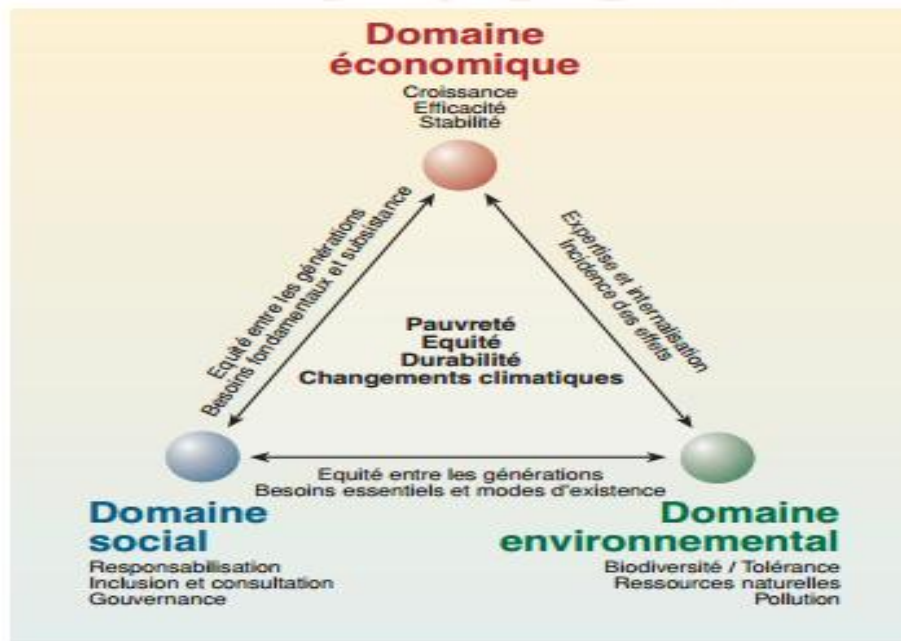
Domaine économique
Croissance
Efficacité
Stabilité

Equité entre les générations
Besoins fondamentaux et subsistance

Expertise et internalisation
Incidence des effets

Pauvreté
Equité
Durabilité
Changements climatiques

Equité entre les générations
Besoins essentiels et modes d'existence

Domaine social
Responsabilisation
Inclusion et consultation
Gouvernance

Domaine environnemental
Biodiversité / Tolérance
Ressources naturelles
Pollution